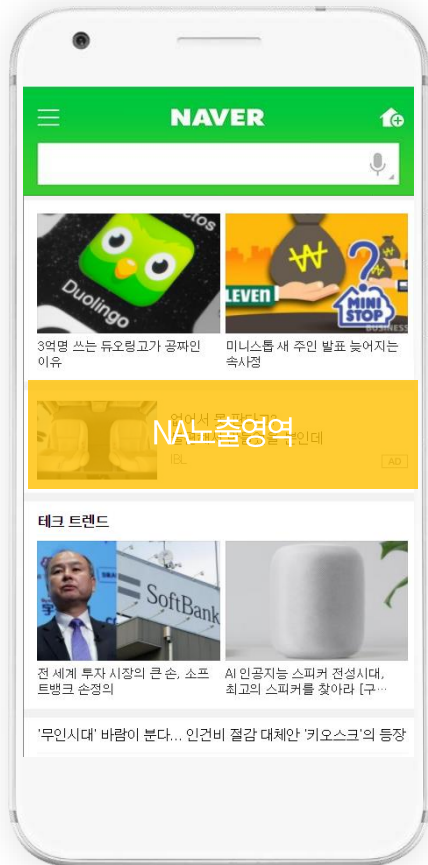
NAVER

Duolingo

3억명 쓰는 듀오링고가 공짜인 이유

LEVEN
MINI STOP
BUSINESS

미니스톱 새 주인 발표 늦어지는 속사정

NA노출영역

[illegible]
IBL
AD

테크 트렌드

SoftBank

전 세계 투자 시장의 큰 손, 소프트뱅크 손정의

AI 인공지능 스피커 전성시대, 최고의 스피커를 찾아라 [구…

'무인시대' 바람이 분다… 인건비 절감 대체안 '키오스크'의 등장